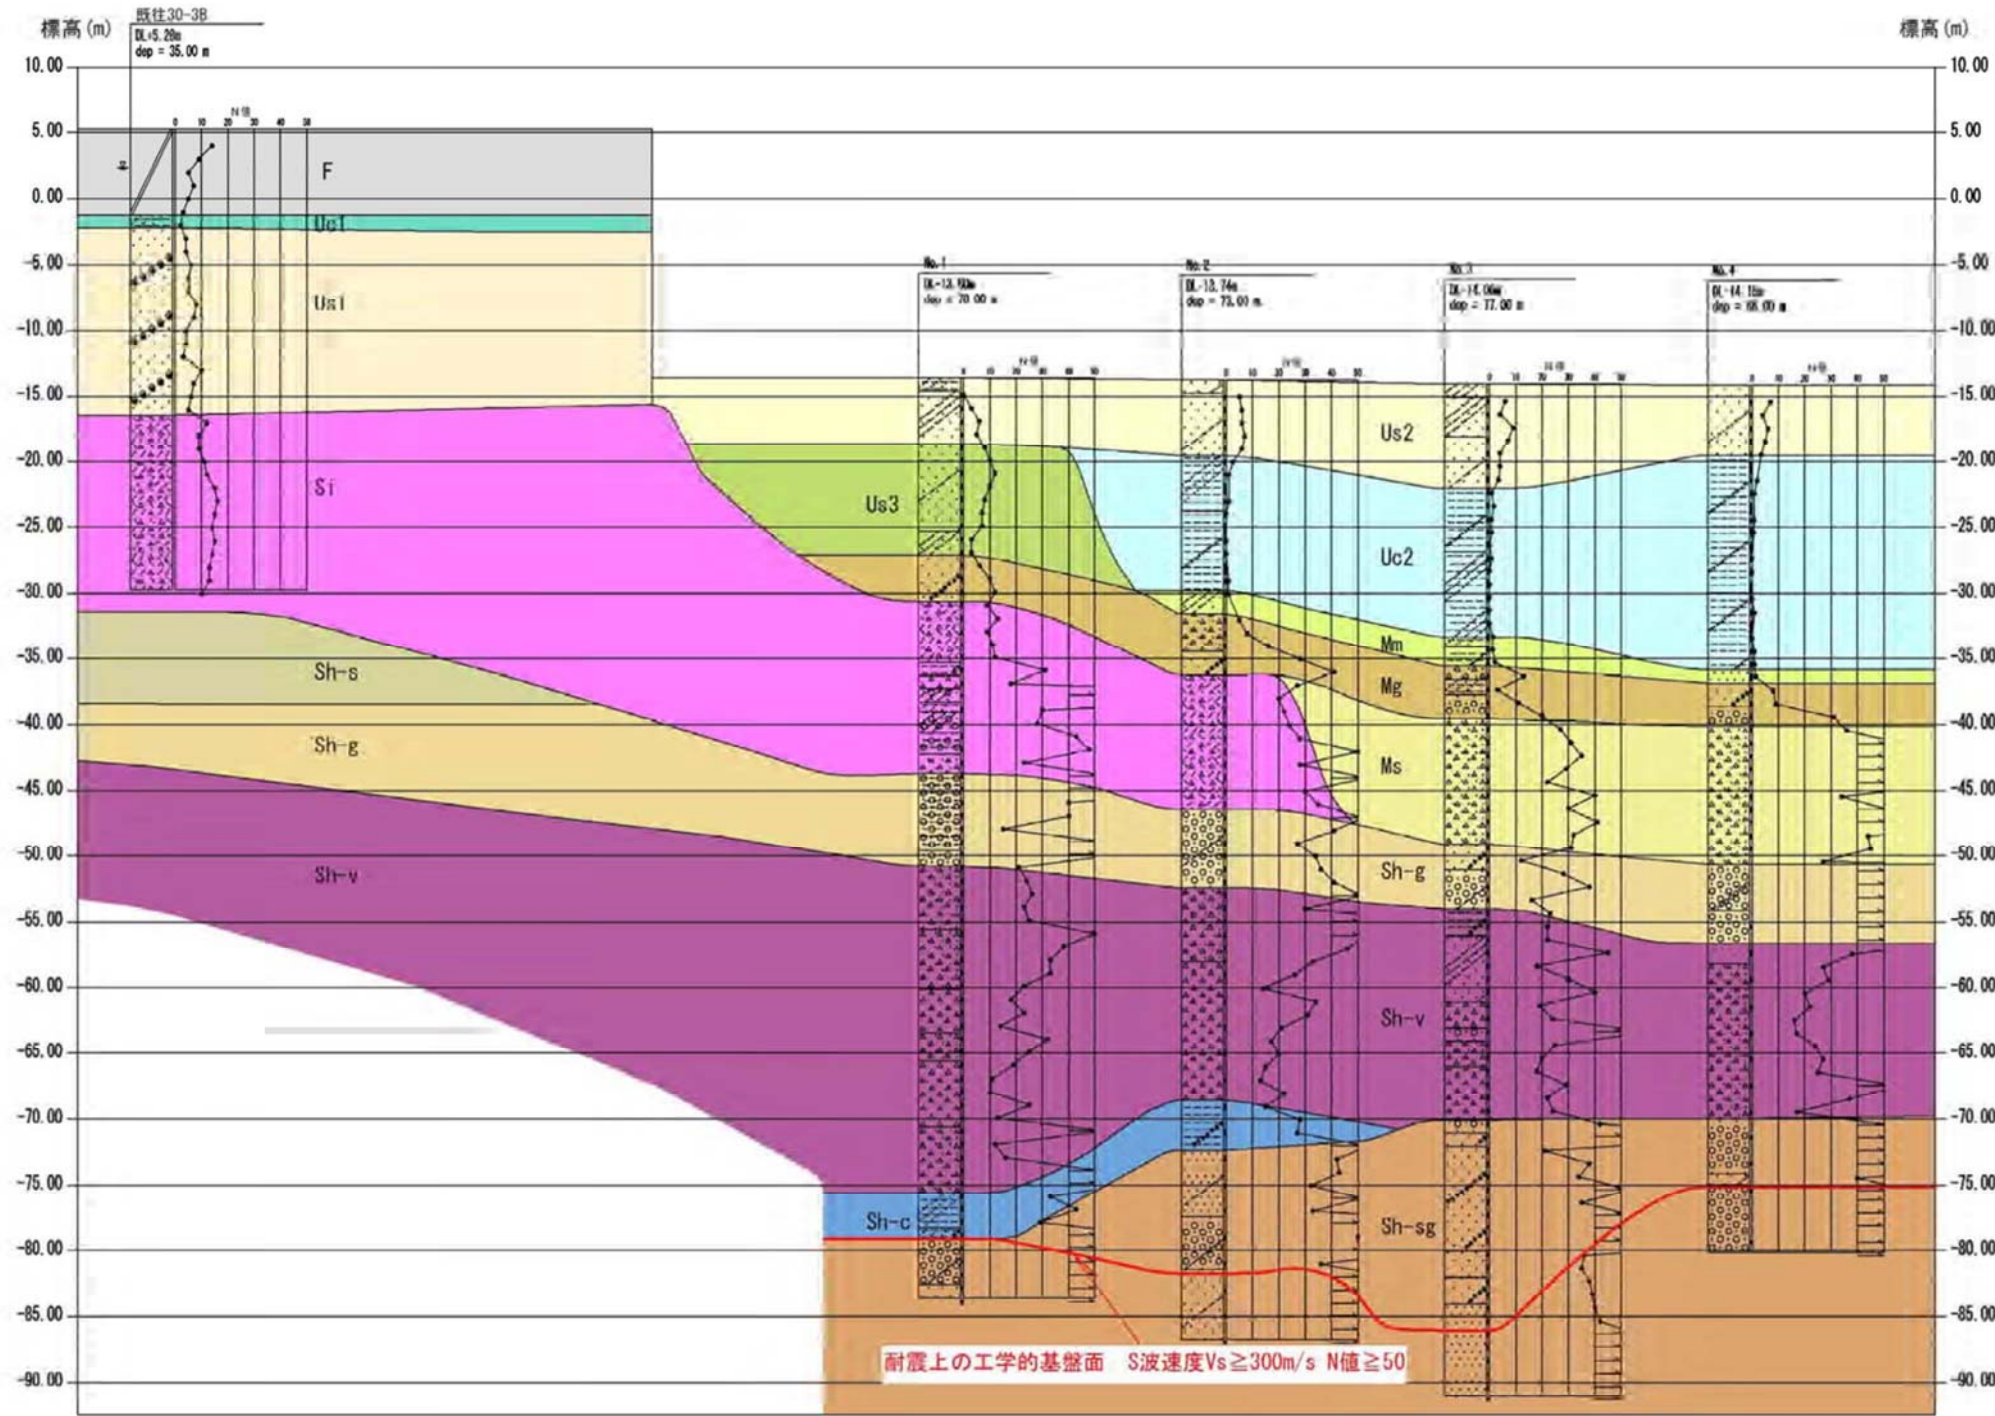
標高(m)

既往30-3B
DL=5.20m
dep = 35.00 m

標高(m)

10.00
5.00
0.00
-5.00
-10.00
-15.00
-20.00
-25.00
-30.00
-35.00
-40.00
-45.00
-50.00
-55.00
-60.00
-65.00
-70.00
-75.00
-80.00
-85.00
-90.00

N値
0 10 20 30 40 50

F
Uc1
Us1
Si
Sh-s
Sh-g
Sh-v

No.1
DL-13.90m
dep = 70.00 m

No.2
DL-13.74m
dep = 73.00 m

No.3
DL-14.06m
dep = 77.00 m

No.4
DL-14.16m
dep = 66.00 m

Us2
Us3
Uc2
Mm
Mg
Ms
Sh-g
Sh-v
Sh-c
Sh-sg

耐震上の工学的基盤面 S波速度Vs≧300m/s N値≧50

10.00
5.00
0.00
-5.00
-10.00
-15.00
-20.00
-25.00
-30.00
-35.00
-40.00
-45.00
-50.00
-55.00
-60.00
-65.00
-70.00
-75.00
-80.00
-85.00
-90.00